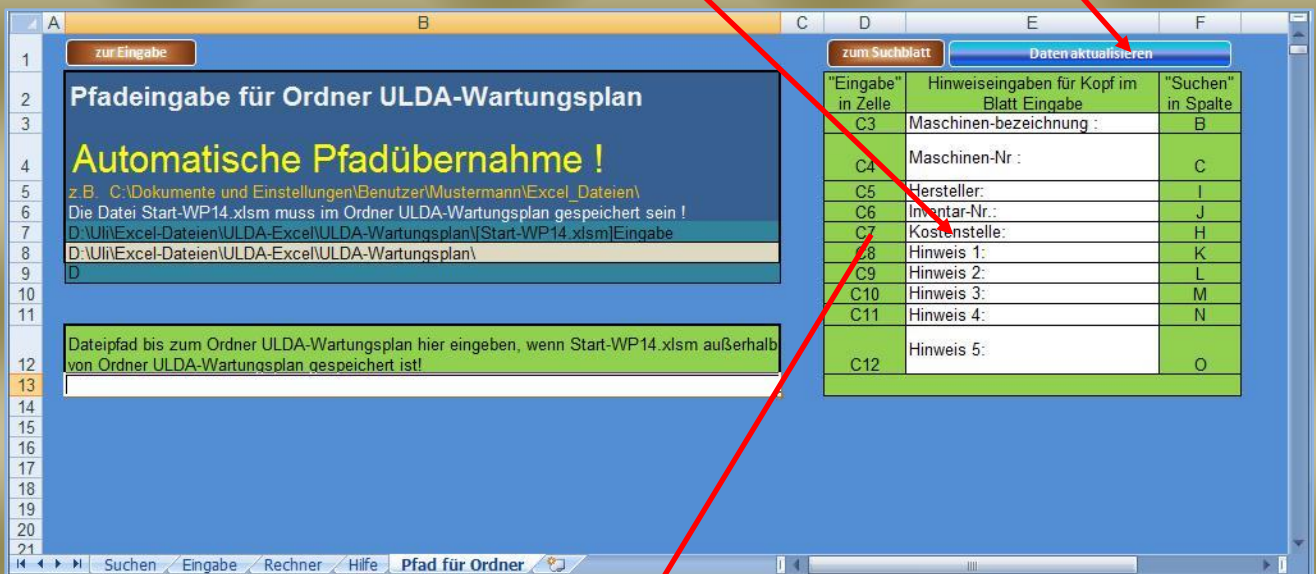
A B C D E F

zur Eingabe

zum Suchblatt

Daten aktualisieren

Pfadeingabe für Ordner ULDA-Wartungsplan

Automatische Pfadübernahme !

z.B. C:\Dokumente und Einstellungen\Benutzer\Mustermann\Excel_Dateien\

Die Datei Start-WP14.xlsm muss im Ordner ULDA-Wartungsplan gespeichert sein !

D:\Uli\Excel-Dateien\ULDA-Excel\ULDA-Wartungsplan\[Start-WP14.xlsm]Eingabe

D:\Uli\Excel-Dateien\ULDA-Excel\ULDA-Wartungsplan\

D

Dateipfad bis zum Ordner ULDA-Wartungsplan hier eingeben, wenn Start-WP14.xlsm außerhalb von Ordner ULDA-Wartungsplan gespeichert ist!

| "Eingabe" in Zelle | Hinweiseingaben für Kopf im Blatt Eingabe | "Suchen" in Spalte |
|---|---|---|
| C3 | Maschinen-bezeichnung : | B |
| C4 | Maschinen-Nr : | C |
| C5 | Hersteller: | I |
| C6 | Inventar-Nr.: | J |
| C7 | Kostenstelle: | H |
| C8 | Hinweis 1: | K |
| C9 | Hinweis 2: | L |
| C10 | Hinweis 3: | M |
| C11 | Hinweis 4: | N |
| C12 | Hinweis 5: | O |

1 2 3 4 5 6 7 8 9 10 11 12 13 14 15 16 17 18 19 20 21

Suchen Eingabe Rechner Hilfe Pfad für Ordner